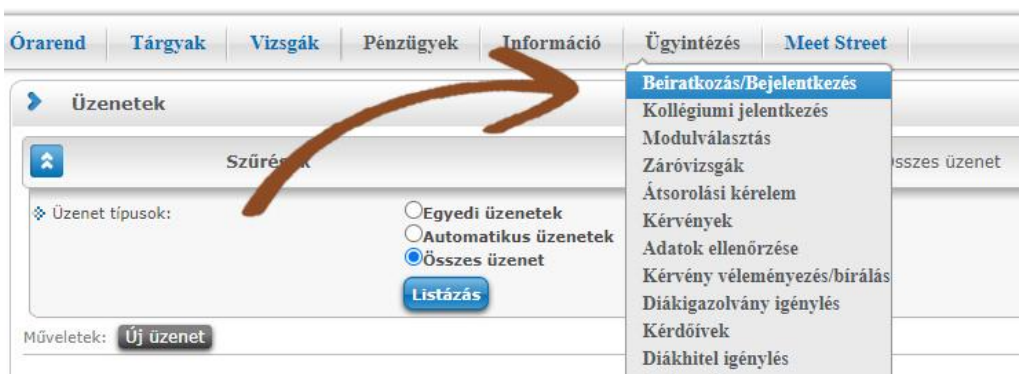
Órarend Tárgyak Vizsgák Pénzügyek Információ Ügyintézés Meet Street

Üzenetek

Szűrések

Összes üzenet

Üzenet típusok:

Egyedi üzenetek
Automatikus üzenetek
Összes üzenet

Listázás

Műveletek: Új üzenet

Beiratkozás/Bejelentkezés
Kollégiumi jelentkezés
Modulválasztás
Záróvizsgák
Átsorolási kérelem
Kérvények
Adatok ellenőrzése
Kérvény véleményezés/bírálás
Diákigazolvány igénylés
Kérdőívek
Diákhitel igénylés